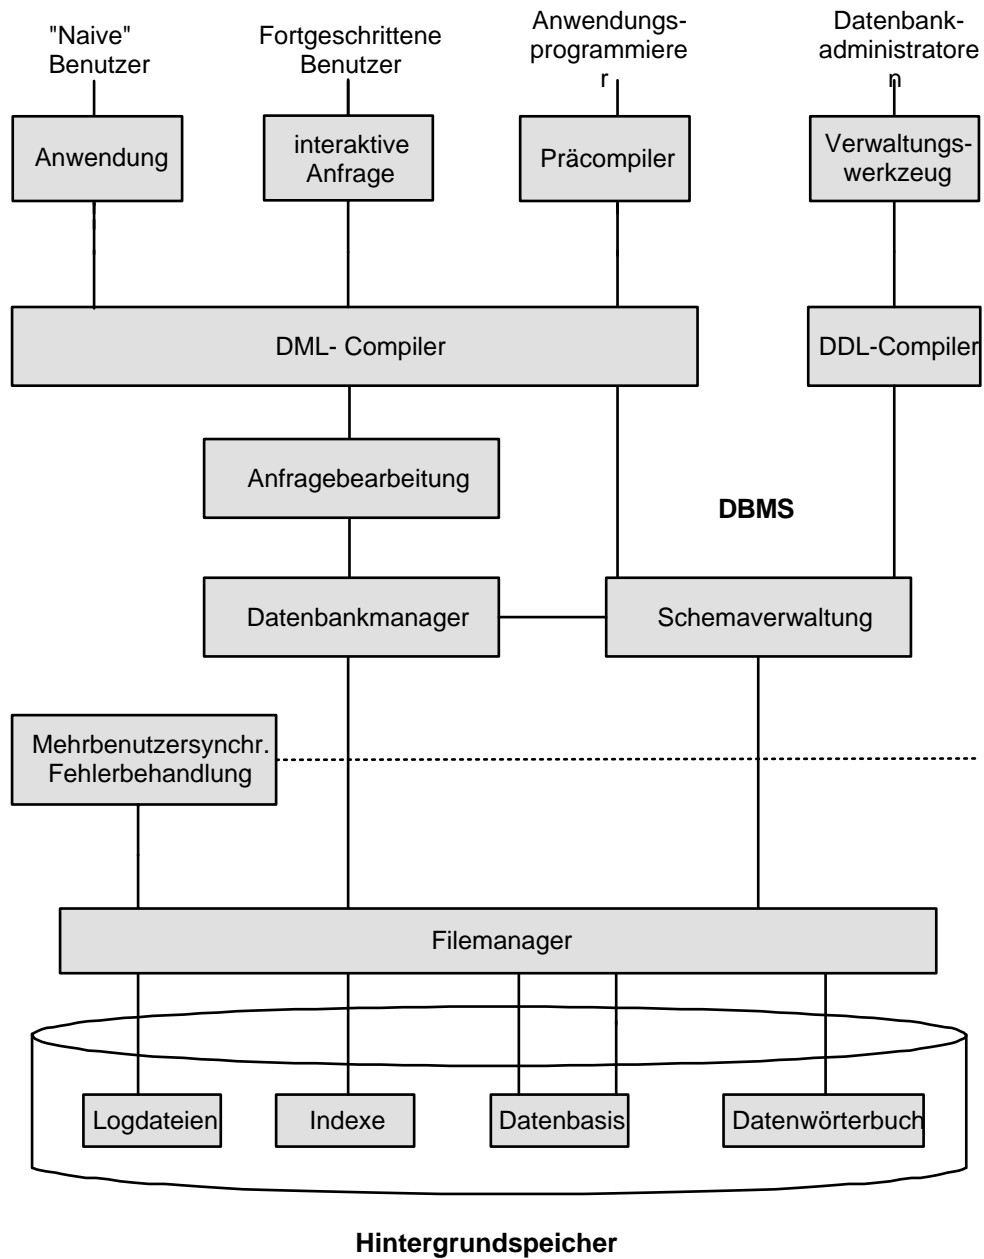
"Naive" Benutzer

Fortgeschrittene Benutzer

Anwendungsprogrammiere r

Datenbankadministratore n

Anwendung

interaktive Anfrage

Präcompiler

Verwaltungswerkzeug

DML- Compiler

DDL-Compiler

Anfragebearbeitung

DBMS

Datenbankmanager

Schemaverwaltung

Mehrbenutzersynchr. Fehlerbehandlung

Filemanager

Logdateien

Indexe

Datenbasis

Datenwörterbuch

Hintergrundspeicher